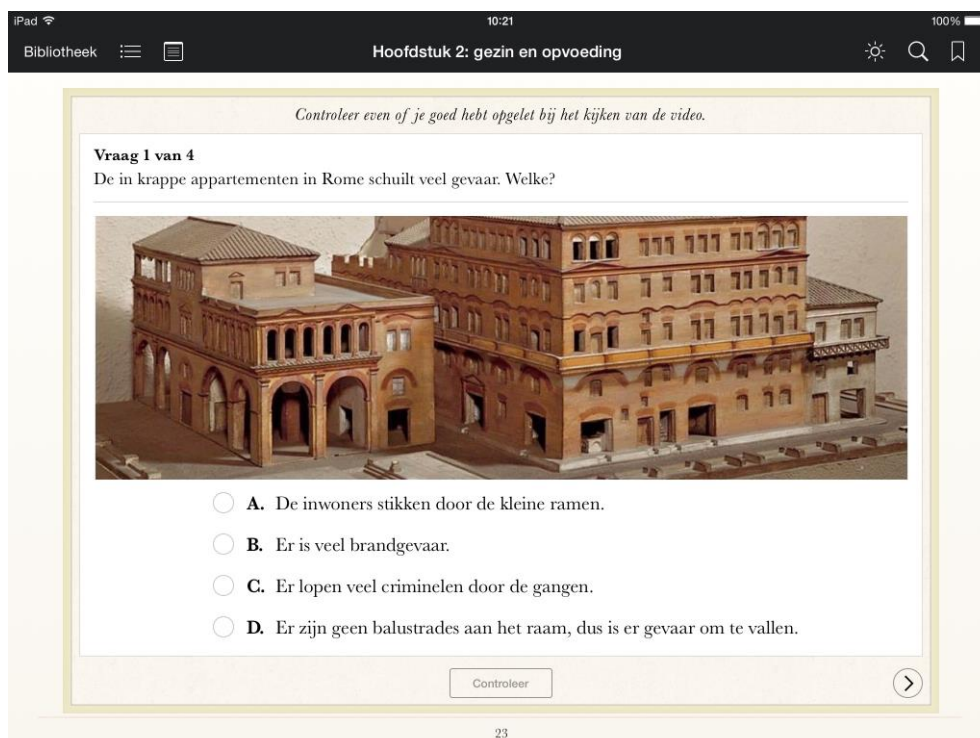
iPad 10:21 100%

Bibliotheek

Hoofdstuk 2: gezin en opvoeding

Controleer even of je goed hebt opgelet bij het kijken van de video.

Vraag 1 van 4
De in krappe appartementen in Rome schuilt veel gevaar. Welke?

A. De inwoners stikken door de kleine ramen.

B. Er is veel brandgevaar.

C. Er lopen veel criminelen door de gangen.

D. Er zijn geen balustrades aan het raam, dus is er gevaar om te vallen.

Controleer

23